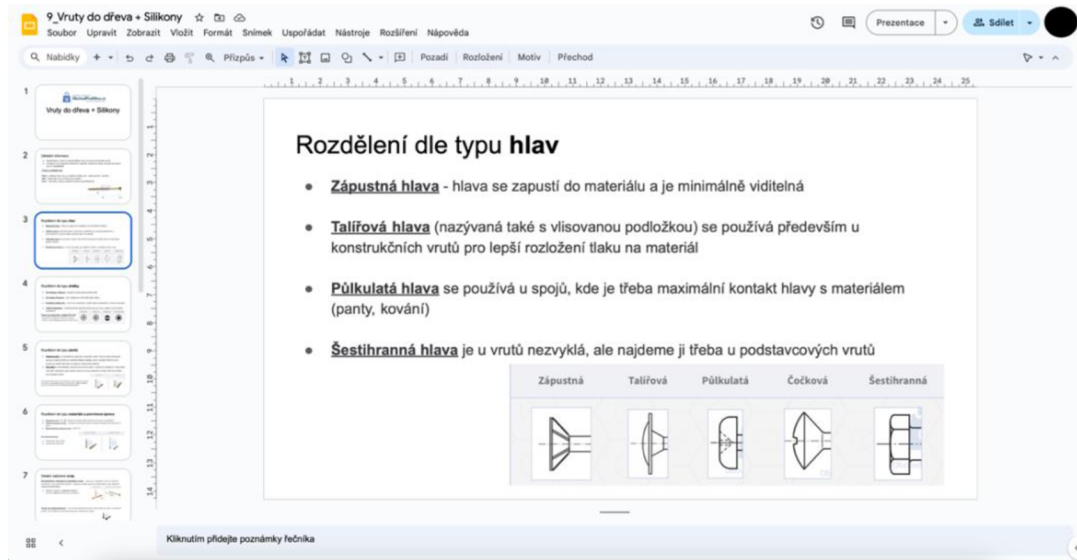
9_Vruty do dřeva + Silikony
Soubor Upravit Zobrazit Vložit Formát Snímek Uspořádat Nástroje Rozšíření Nápověda

Prezentace
Sdílet

Nabídky
Přizpůs
Pozadí Rozložení Motiv Přechod

1
Vruty do dřeva + Silikony
2
3
4
5
6
7

Rozdělení dle typu **hlav**

- **Zápustná hlava** - hlava se zapustí do materiálu a je minimálně viditelná
- **Talířová hlava** (nazývaná také s vlisovanou podložkou) se používá především u konstrukčních vrutů pro lepší rozložení tlaku na materiál
- **Půlkulatá hlava** se používá u spojů, kde je třeba maximální kontakt hlavy s materiálem (panty, kování)
- **Šestihranná hlava** je u vrutů nezvyklá, ale najdeme ji třeba u podstavcových vrutů

Zápustná Talířová Půlkulatá Čočková Šestihranná

Kliknutím přidejte poznámky řečníka